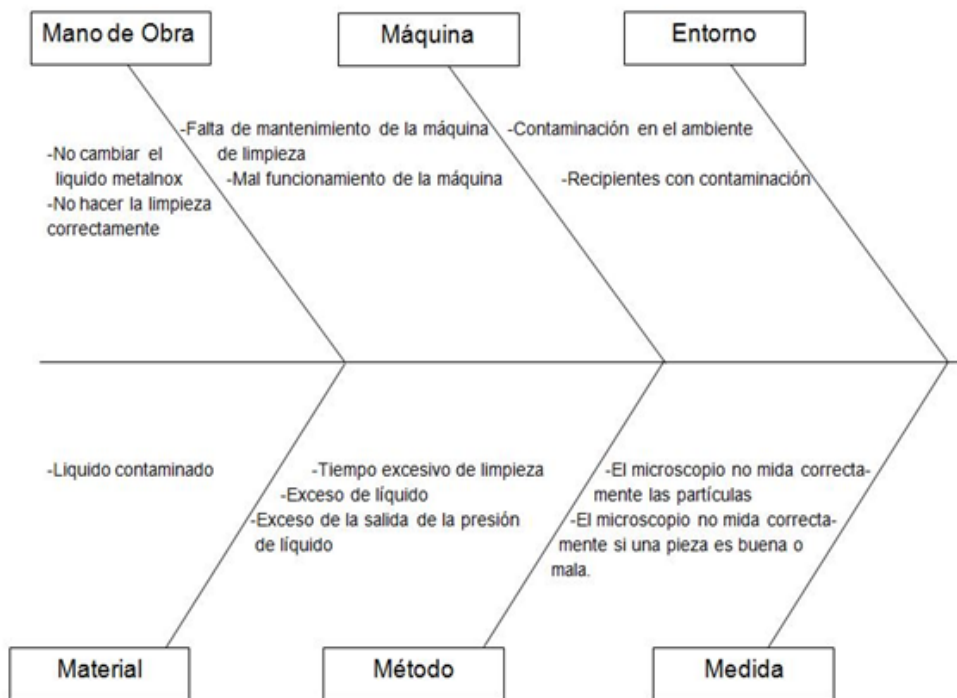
Mano de Obra

Máquina

Entorno

-No cambiar el liquido metalnox
-No hacer la limpieza correctamente

-Falta de mantenimiento de la máquina de limpieza
-Mal funcionamiento de la máquina

-Contaminación en el ambiente

-Recipientes con contaminación

-Liquido contaminado

-Tiempo excesivo de limpieza
-Exceso de líquido
-Exceso de la salida de la presión de líquido

-El microscopio no mida correctamente las partículas
-El microscopio no mida correctamente si una pieza es buena o mala.

Material

Método

Medida